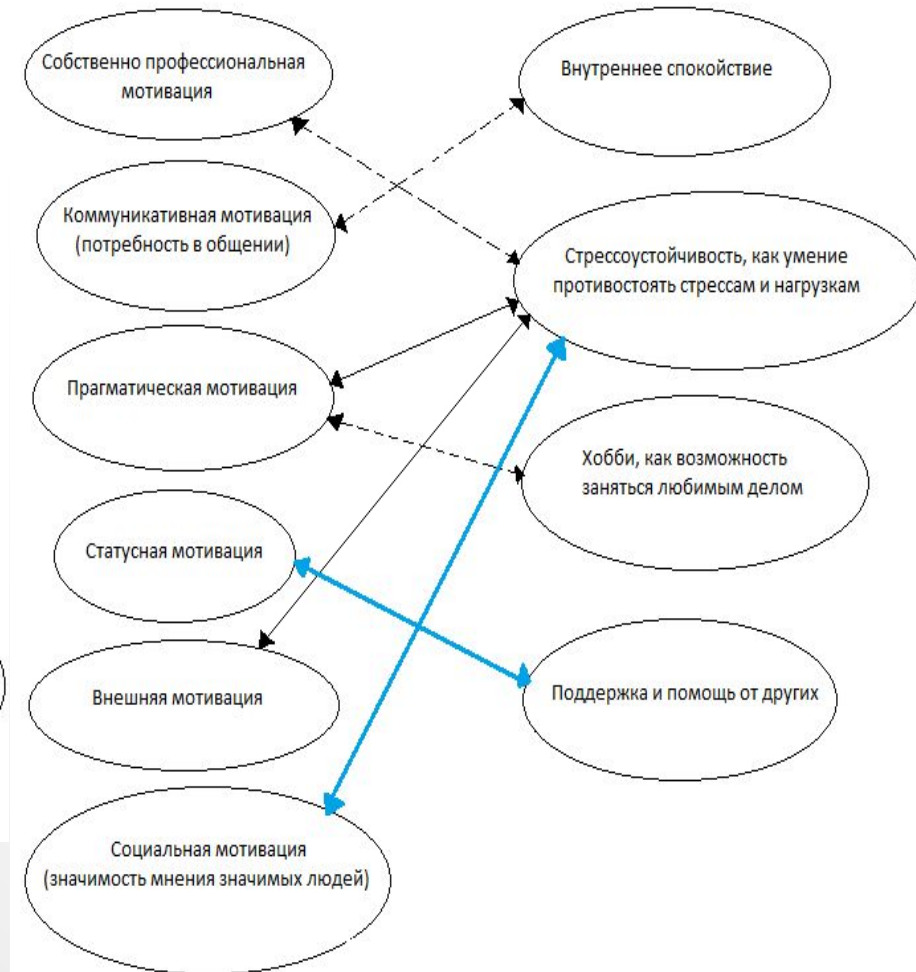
Собственно профессиональная мотивация

Внутреннее спокойствие

Коммуникативная мотивация (потребность в общении)

Стрессоустойчивость, как умение противостоять стрессам и нагрузкам

Прагматическая мотивация

Хобби, как возможность заняться любимым делом

Статусная мотивация

Внешняя мотивация

Поддержка и помощь от других

Социальная мотивация (значимость мнения значимых людей)